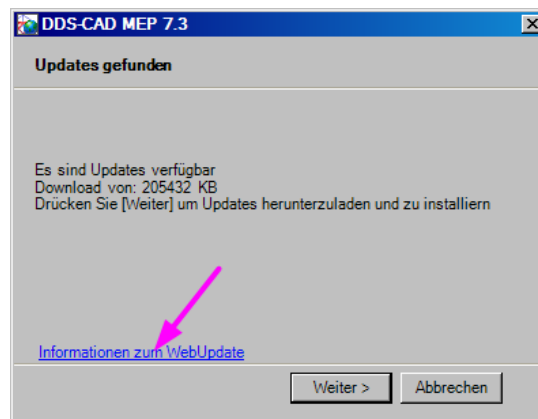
DDS-CAD MEP 7.3

Updates gefunden

Es sind Updates verfügbar
Download von: 205432 KB
Drücken Sie [Weiter] um Updates herunterzuladen und zu installiern

Informationen zum WebUpdate

Weiter >

Abbrechen